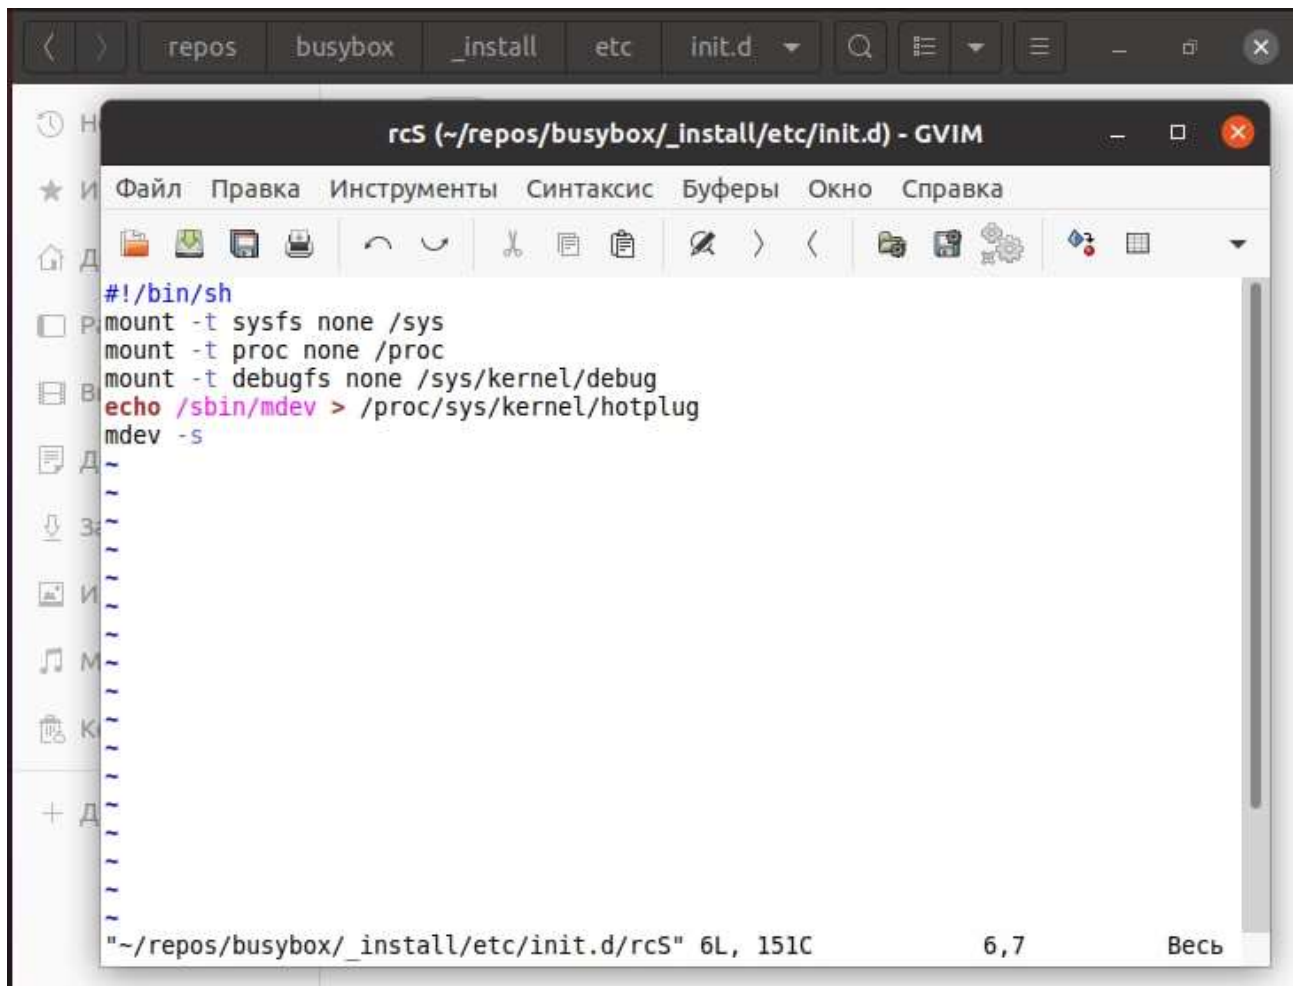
repos busybox _install etc init.d

rcS (~/repos/busybox/_install/etc/init.d) - GVIM

Файл Правка Инструменты Синтаксис Буферы Окно Справка

#!/bin/sh
mount -t sysfs none /sys
mount -t proc none /proc
mount -t debugfs none /sys/kernel/debug
echo /sbin/mdev > /proc/sys/kernel/hotplug
mdev -s
~
~
~
~
~
~
~
~
~
~
~
~
~
~
~
~
~
"~/repos/busybox/_install/etc/init.d/rcS" 6L, 151C 6,7 Весь